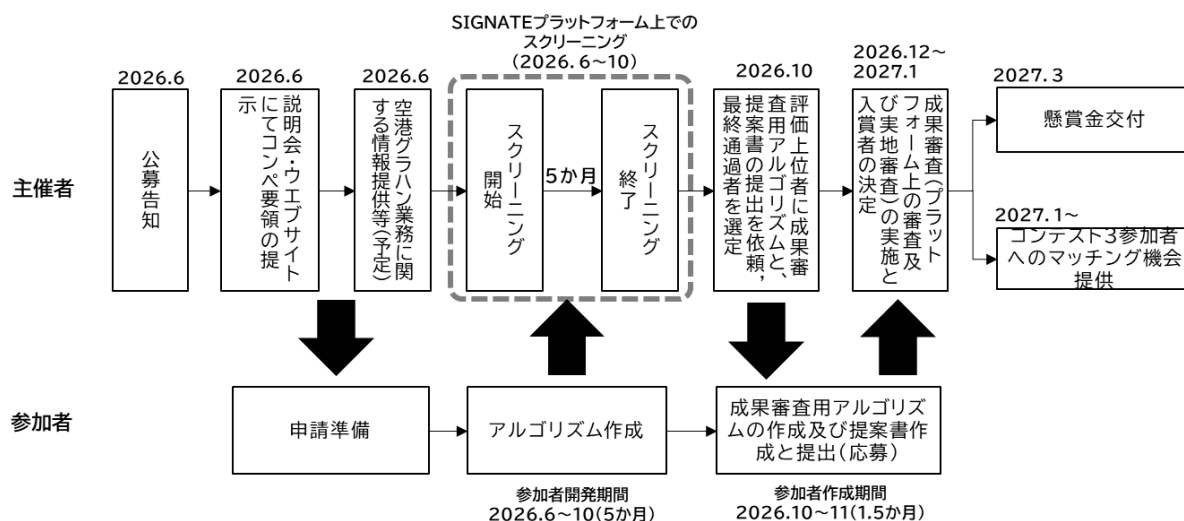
SIGNATEプラットフォーム上でのスクリーニング（2026.6～10）

2026.6

公募告知

2026.6

説明会・ウエブサイトにてコンペ要領の提示

2026.6

空港グラハン業務に関する情報提供等(予定)

スクリーニング開始

5か月

スクリーニング終了

2026.10

評価上位者に成果審査用アルゴリズムと、提案書の提出を依頼、最終通過者を選定

2026.12～2027.1

成果審査(プラットフォーム上の審査及び実地審査)の実施と入賞者の決定

2027.3

懸賞金交付

2027.1～

コンテスト3参加者へのマッチング機会提供

主催者

参加者

申請準備

アルゴリズム作成

成果審査用アルゴリズムの作成及び提案書作成と提出（応募）

参加者開発期間
2026.6～10(5か月)

参加者作成期間
2026.10～11(1.5か月)